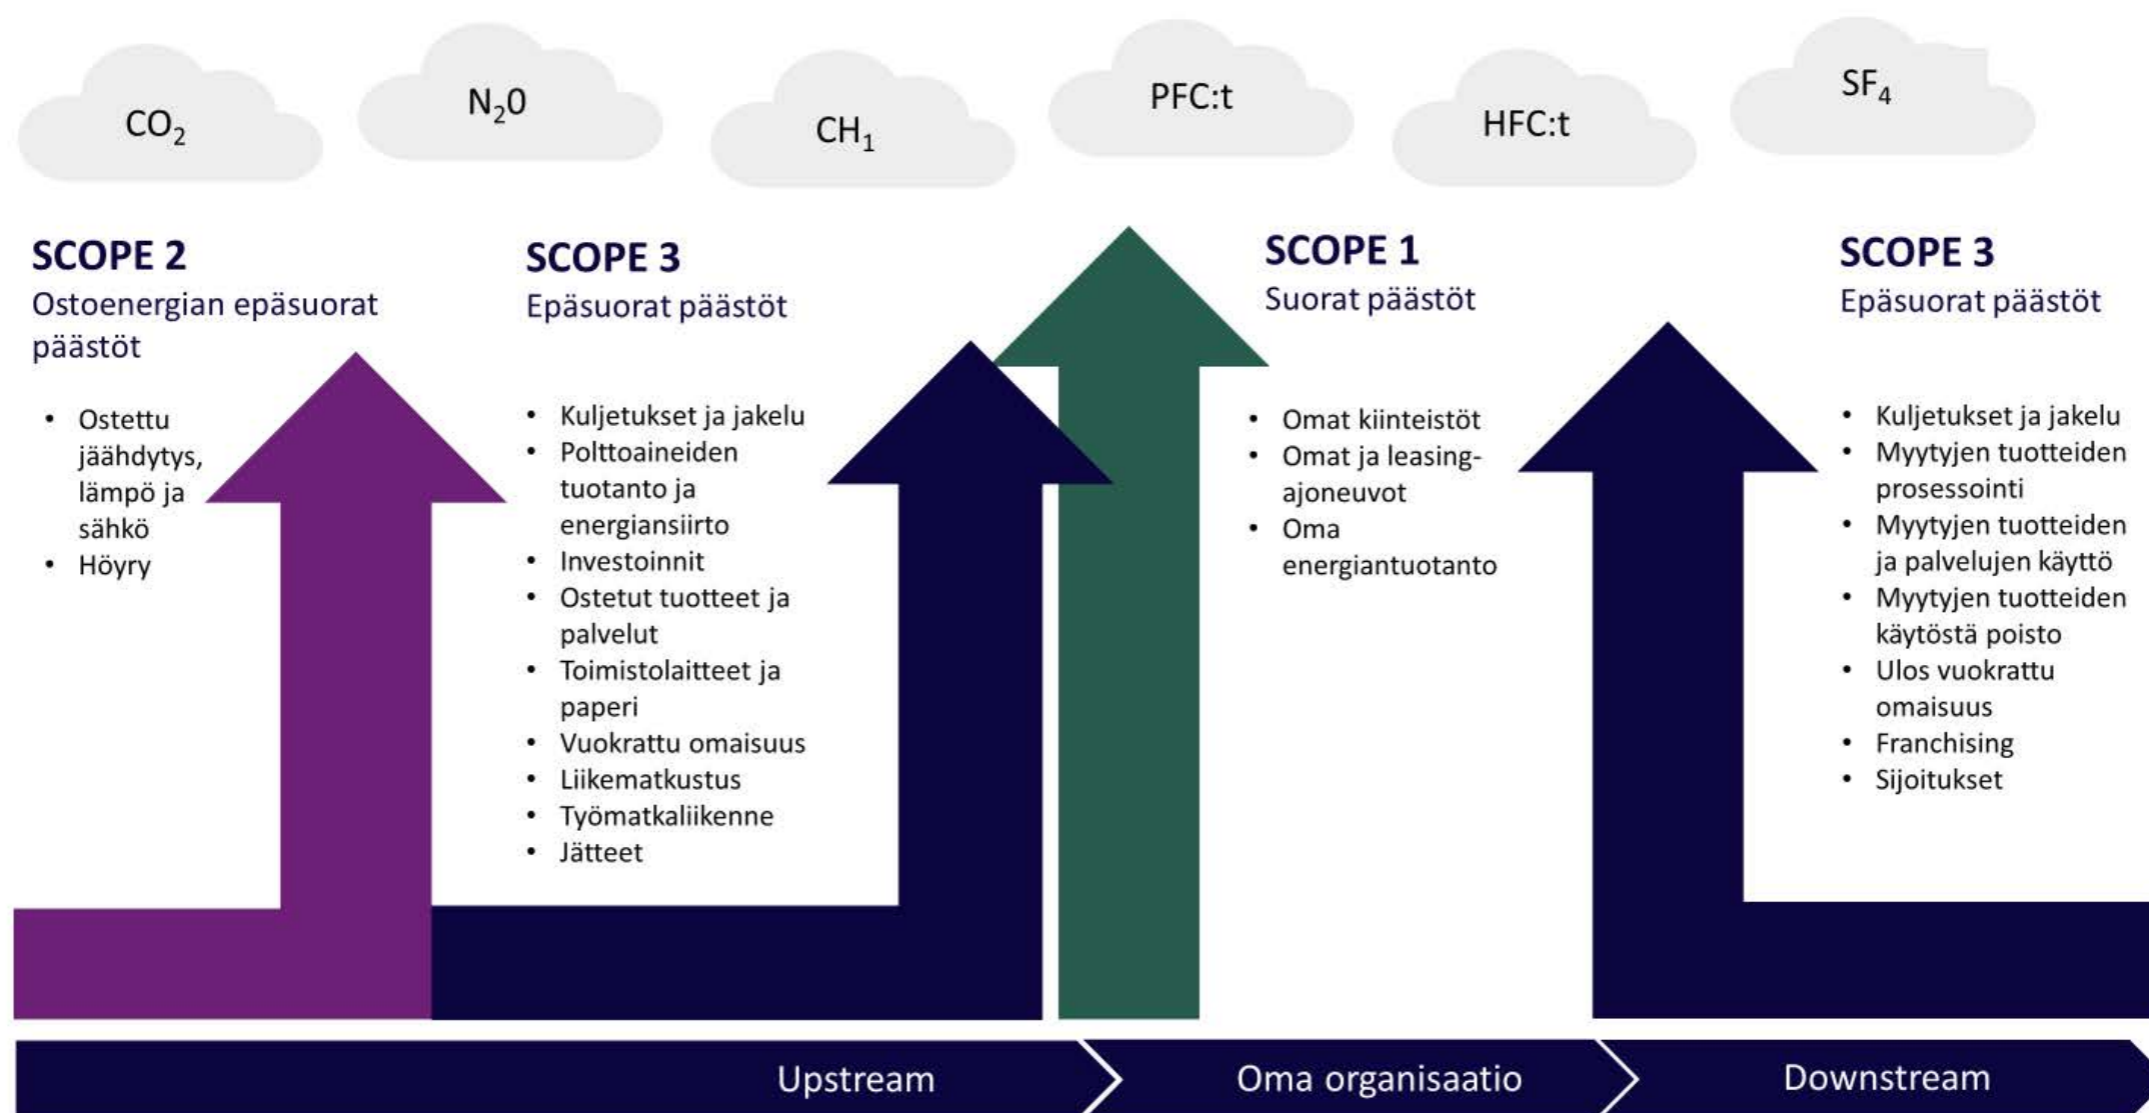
$CO_2$

$N_20$

$CH_1$

PFC:t

HFC:t

$SF_4$

**SCOPE 2**
Ostoenergian epäsuorat päästöt

- Ostettu jäähdytys, lämpö ja sähkö
- Höyry

**SCOPE 3**
Epäsuorat päästöt

- Kuljetukset ja jakelu
- Polttoaineiden tuotanto ja energiansiirto
- Investoinnit
- Ostetut tuotteet ja palvelut
- Toimistolaitteet ja paperi
- Vuokrattu omaisuus
- Liikematkustus
- Työmatkaliikenne
- Jätteet

**SCOPE 1**
Suorat päästöt

- Omat kiinteistöt
- Omat ja leasing-ajoneuvot
- Oma energiantuotanto

**SCOPE 3**
Epäsuorat päästöt

- Kuljetukset ja jakelu
- Myytyjen tuotteiden prosessointi
- Myytyjen tuotteiden ja palvelujen käyttö
- Myytyjen tuotteiden käytöstä poisto
- Ulos vuokrattu omaisuus
- Franchising
- Sijoitukset

Upstream

Oma organisaatio

Downstream